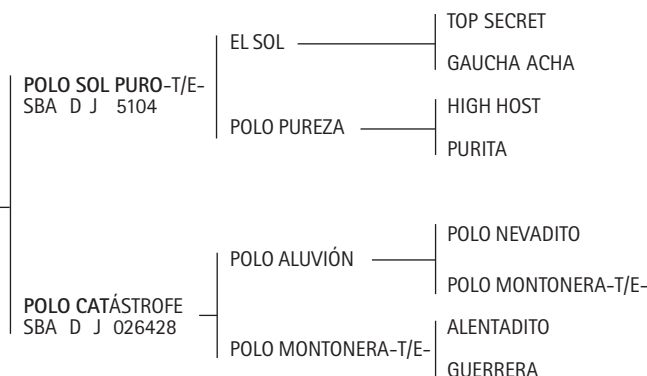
POLO SOL PURO-T/E-
SBA D J 5104

EL SOL

TOP SECRET

GAUCHA ACHA

POLO PUREZA

HIGH HOST

PURITA

POLO CATÁSTROFE
SBA D J 026428

POLO ALUVIÓN

POLO NEVADITO

POLO MONTONERA-T/E-

POLO MONTONERA-T/E-

ALENTADITO

GUERRERA